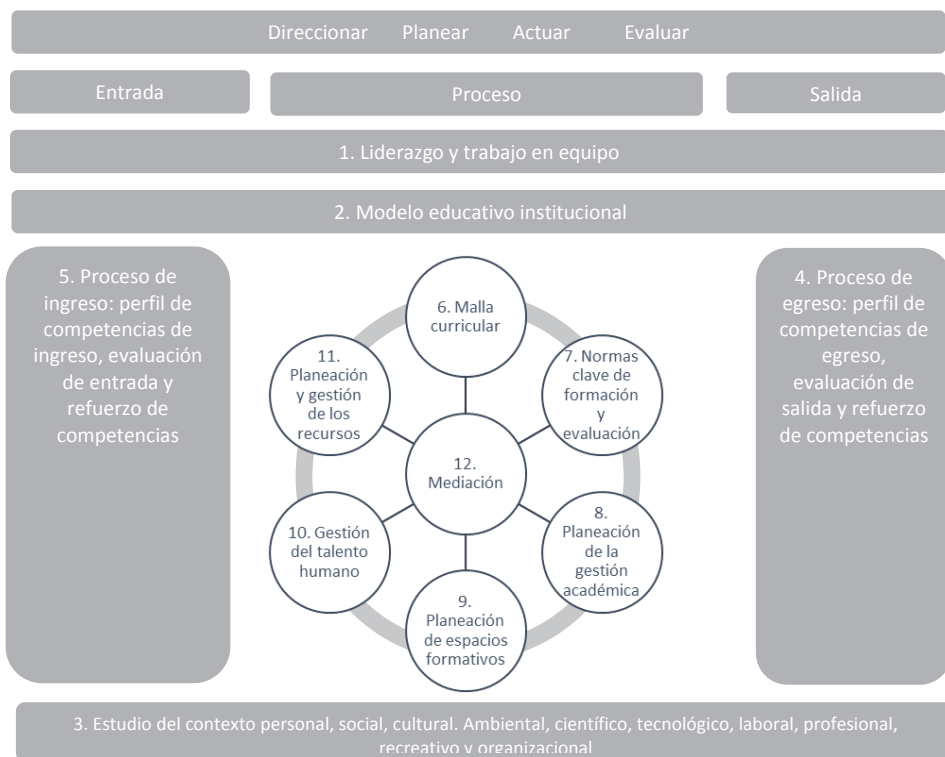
Direccionar Planear Actuar Evaluar

Entrada

Proceso

Salida

1. Liderazgo y trabajo en equipo

2. Modelo educativo institucional

5. Proceso de ingreso: perfil de competencias de ingreso, evaluación de entrada y refuerzo de competencias

6. Malla curricular

7. Normas clave de formación y evaluación

8. Planeación de la gestión académica

9. Planeación de espacios formativos

10. Gestión del talento humano

11. Planeación y gestión de los recursos

12. Mediación

4. Proceso de egreso: perfil de competencias de egreso, evaluación de salida y refuerzo de competencias

3. Estudio del contexto personal, social, cultural. Ambiental, científico, tecnológico, laboral, profesional, recreativo y organizacional